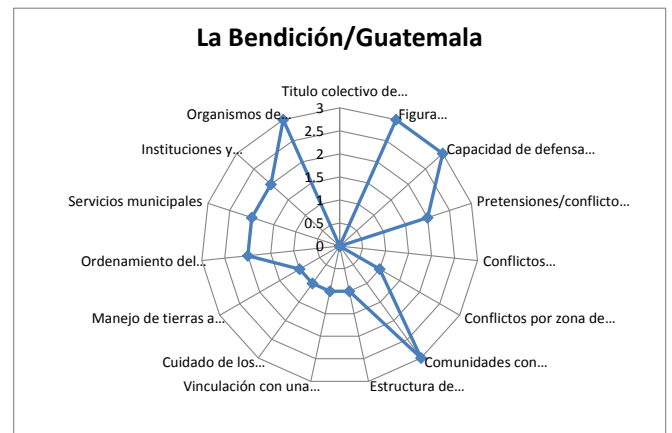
La Bendición/Guatemala

Titulo colectivo de…
Figura…
Capacidad de defensa…
Pretensiones/conflicto…
Conflictos…
Conflictos por zona de…
Comunidades con…
Estructura de…
Vinculación con una…
Cuidado de los…
Manejo de tierras a…
Ordenamiento del…
Servicios municipales
Instituciones y…
Organismos de…

3
2.5
2
1.5
1
0.5
0